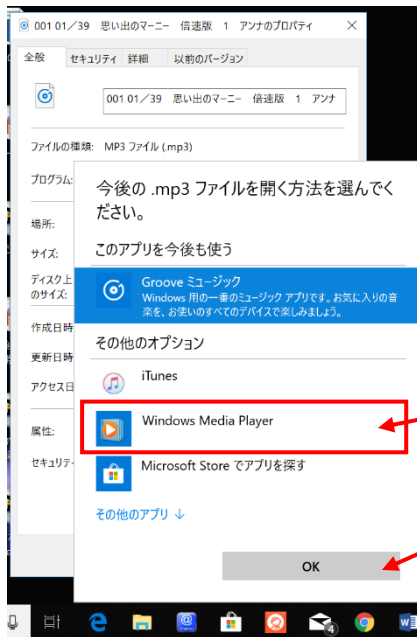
001 01／39　思い出のマーニー　倍速版　1　アンナのプロパティ

全般　セキュリティ　詳細　以前のバージョン

001 01／39　思い出のマーニー　倍速版　1　アンナ

ファイルの種類:　MP3 ファイル (.mp3)

プログラム:

場所:

サイズ:

ディスク上のサイズ:

作成日時

更新日時

アクセス日

属性:

セキュリティ

今後の .mp3 ファイルを開く方法を選んでください。

このアプリを今後も使う

Groove ミュージック
Windows 用の一番のミュージック アプリです。お気に入りの音楽を、お使いのすべてのデバイスで楽しみましょう。

その他のオプション

iTunes

Windows Media Player

Microsoft Store でアプリを探す

その他のアプリ ↓

OK